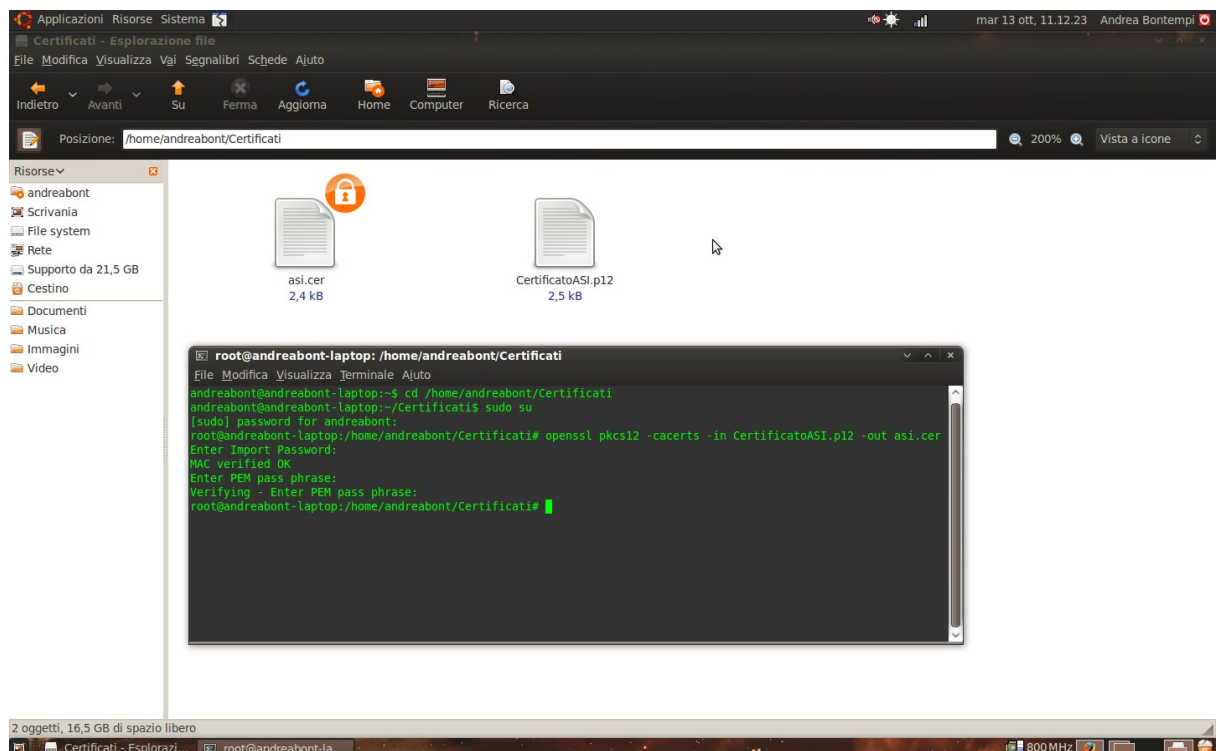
Applicazioni Risorse Sistema

mar 13 ott, 11.12.23 Andrea Bontempi

Certificati - Esplorazione file

File Modifica Visualizza Vai Segnalibri Schede Aiuto

Indietro Avanti Su Ferma Aggiorna Home Computer Ricerca

Posizione: /home/andreabont/Certificati

200% Vista a icone

Risorse
andreabont
Scrivania
File system
Rete
Supporto da 21,5 GB
Cestino
Documenti
Musica
Immagini
Video

asi.cer
2,4 kB

CertificatoASI.p12
2,5 kB

root@andreabont-laptop: /home/andreabont/Certificati

File Modifica Visualizza Terminale Aiuto

andreabont@andreabont-laptop:~$ cd /home/andreabont/Certificati
andreabont@andreabont-laptop:~/Certificati$ sudo su
[sudo] password for andreabont:
root@andreabont-laptop:/home/andreabont/Certificati# openssl pkcs12 -cacerts -in CertificatoASI.p12 -out asi.cer
Enter Import Password:
MAC verified OK
Enter PEM pass phrase:
Verifying - Enter PEM pass phrase:
root@andreabont-laptop:/home/andreabont/Certificati#

2 oggetti, 16,5 GB di spazio libero

Certificati - Esplorazi

root@andreabont-la

800 MHz